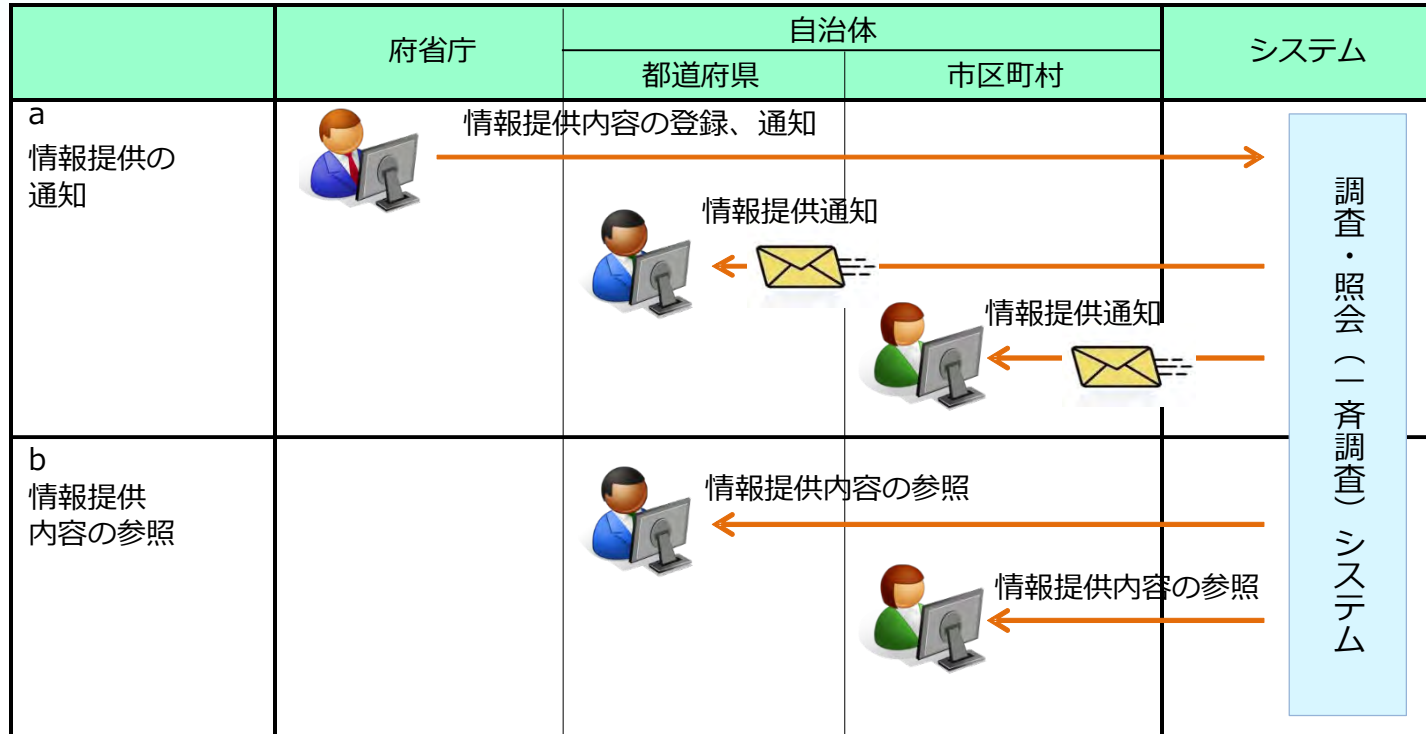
| | 府省庁 | 自治体 | | システム |
|---|---|---|---|---|
| | | 都道府県 | 市区町村 | |
| a 情報提供の通知 | 情報提供内容の登録、通知 | 情報提供通知 | 情報提供通知 | 調査・照会（一斉調査）システム |
| b 情報提供内容の参照 | | 情報提供内容の参照 | 情報提供内容の参照 | |